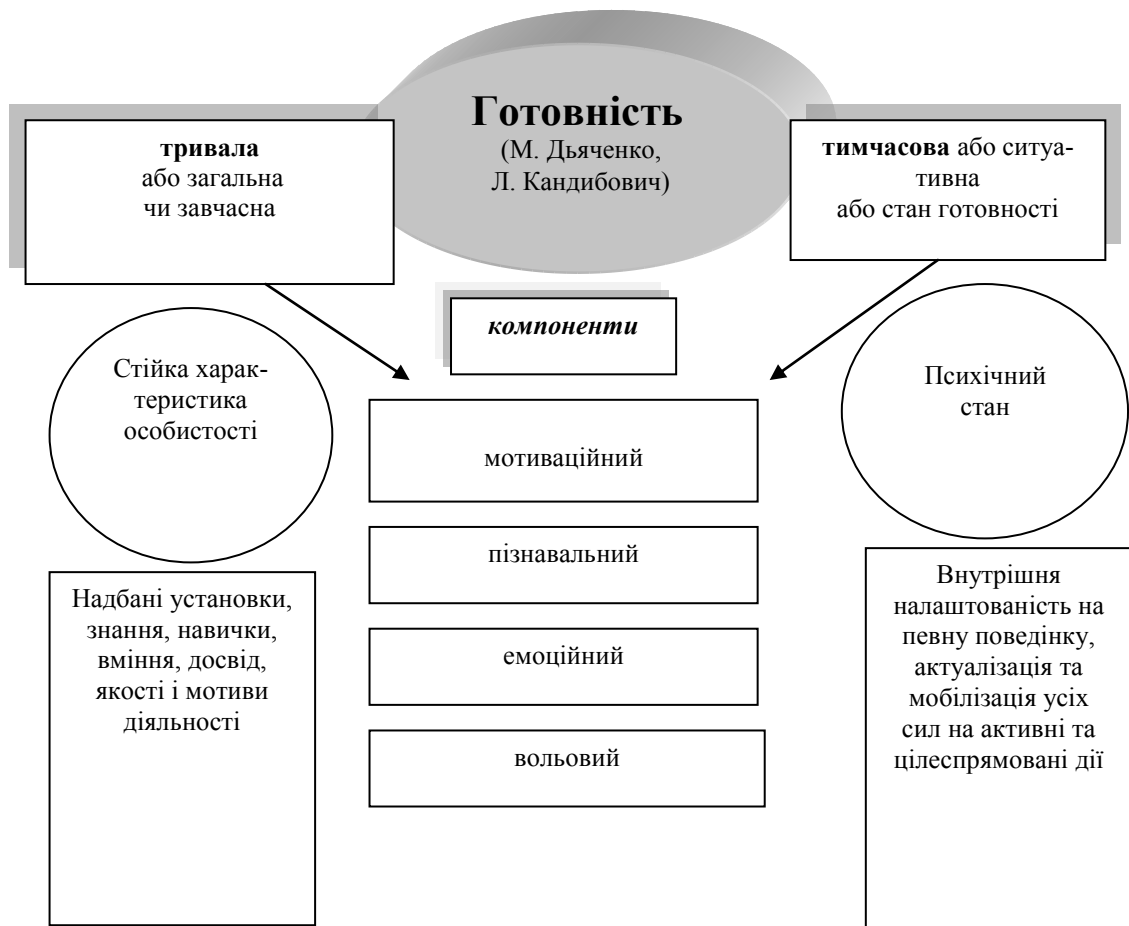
Готовність
(М. Дьяченко, Л. Кандибович)

тривала
або загальна
чи завчасна

тимчасова або ситуативна
або стан готовності

компоненти

Стійка характеристика особистості

Психічний стан

мотиваційний

пізнавальний

емоційний

вольовий

Надбані установки, знання, навички, вміння, досвід, якості і мотиви діяльності

Внутрішня налаштованість на певну поведінку, актуалізація та мобілізація усіх сил на активні та цілеспрямовані дії